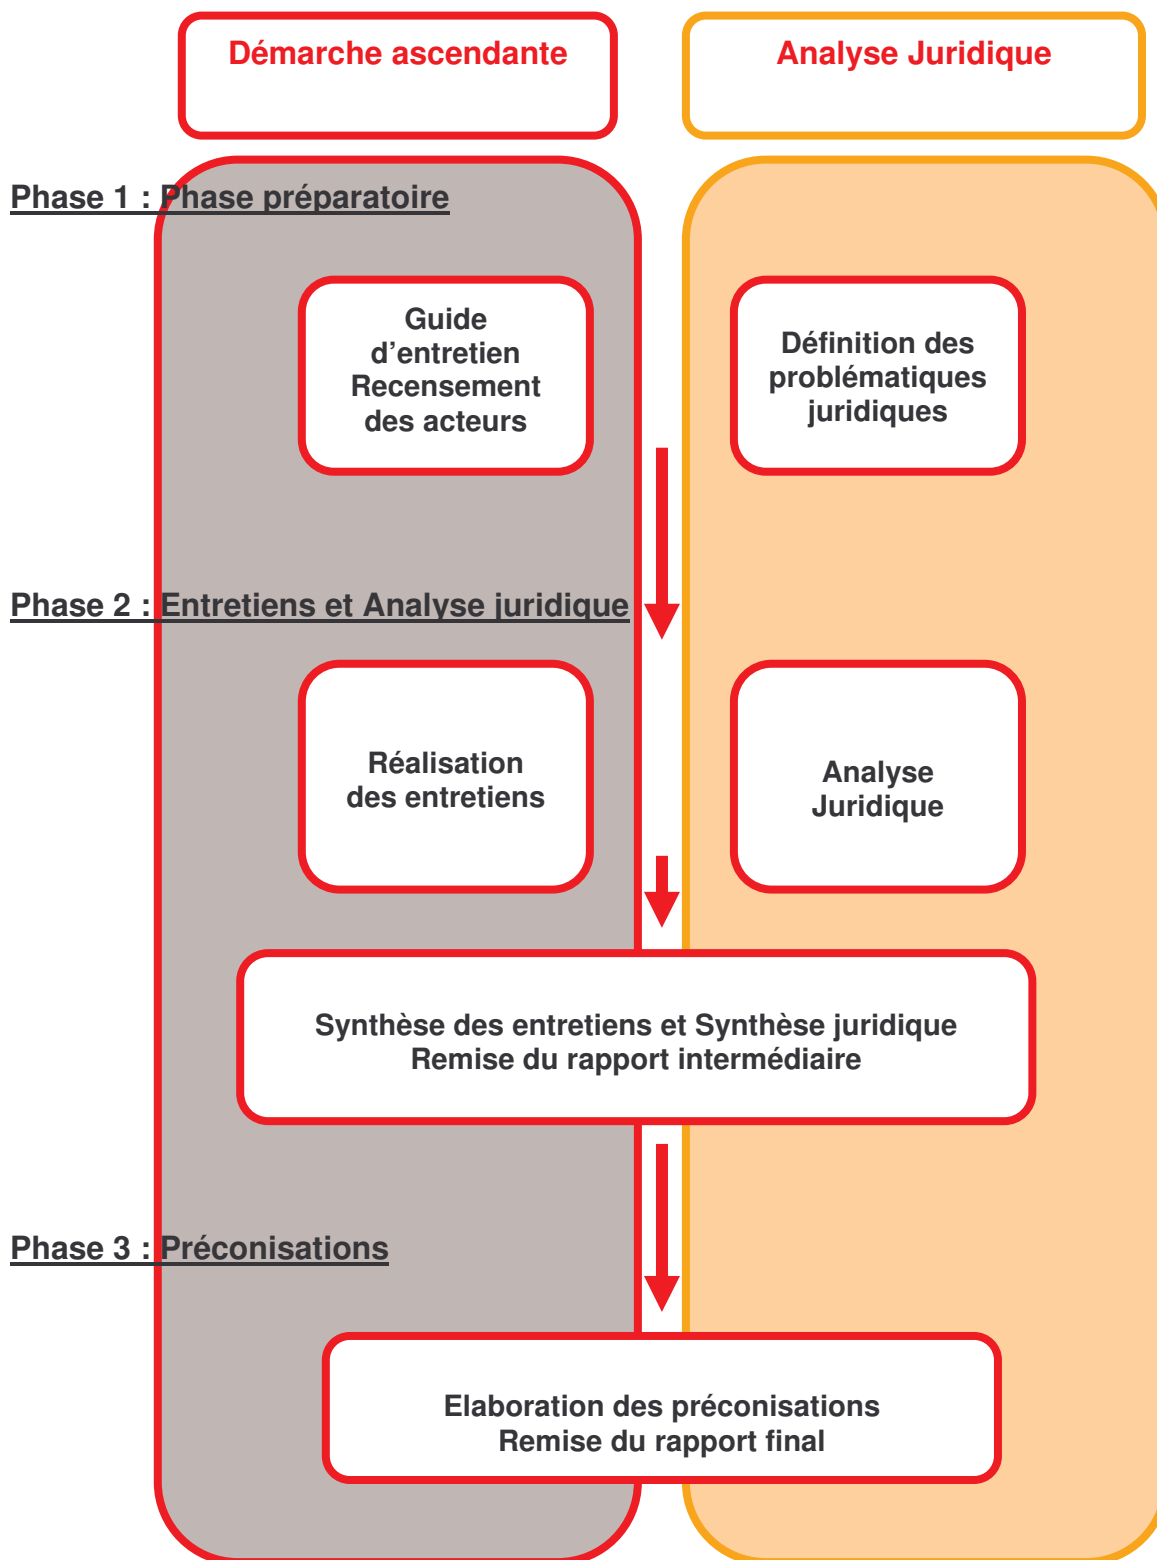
Démarche ascendante

Analyse Juridique

Phase 1 : Phase préparatoire

Guide d’entretien Recensement des acteurs

Définition des problématiques juridiques

Phase 2 : Entretiens et Analyse juridique

Réalisation des entretiens

Analyse Juridique

Synthèse des entretiens et Synthèse juridique
Remise du rapport intermédiaire

Phase 3 : Préconisations

Elaboration des préconisations
Remise du rapport final